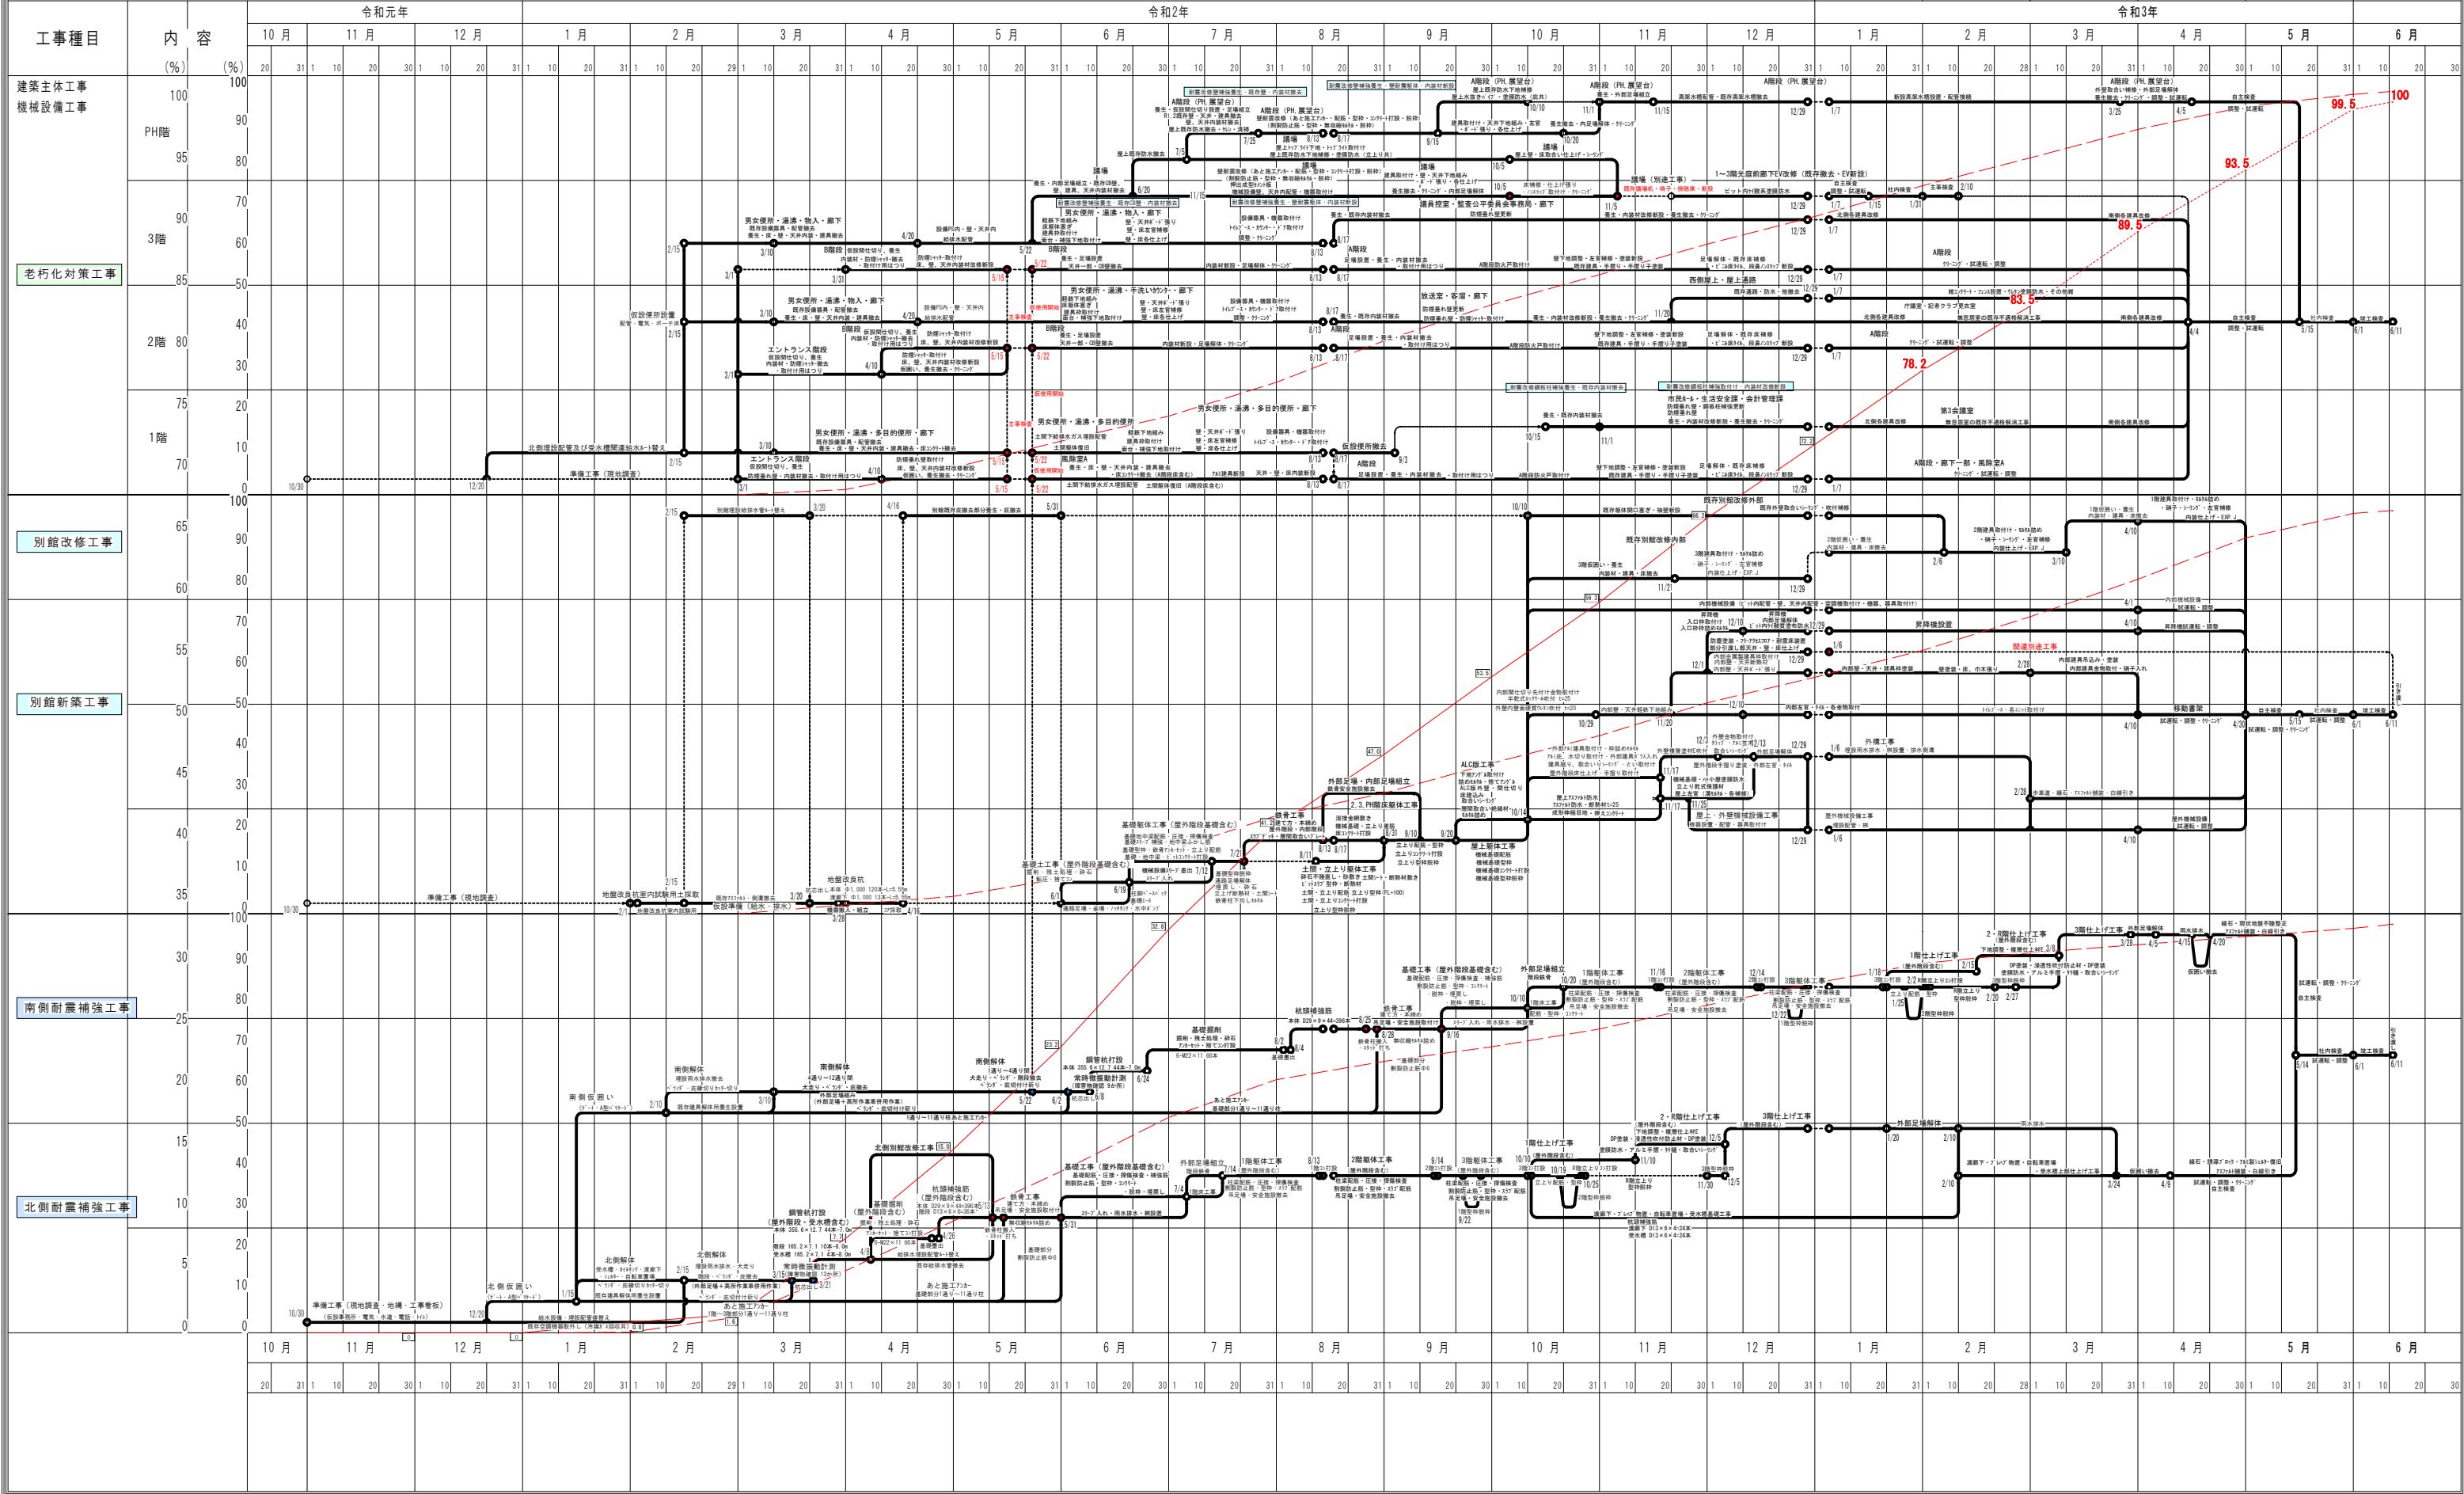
| 工事種目 | 内 容 |
|---|---|
| 建築主体工事 機械設備工事 | |
| 老朽化対策工事 | PH階 3階 2階 1階 |
| 別館改修工事 | |
| 別館新築工事 | |
| 南側耐震補強工事 | |
| 北側耐震補強工事 | |

令和元年 令和2年 令和3年

10月 11月 12月 1月 2月 3月 4月 5月 6月 7月 8月 9月 10月 11月 12月 1月 2月 3月 4月 5月 6月

(%) (%)

100 90 95 80 70 90 60 85 50 40 80 30 75 20 10 70 0

100 65 90 80 60 70 55 60 50 50 40 45 30 40 20 10 35 0

100 30 90 80 25 70 20 60 50 15 40 10 30 5 20 10 0

99.5 100 93.5 89.5 83.5 78.2

準備工事（現地調査）
北側埋設配管及び受水槽間連絡水ルート替え
男女便所・湯沸・物入・廊下
エントランス階段
男女便所・湯沸・多目的便所・廊下
B階段
A階段（PH、展望台）
議場
議員控室・監査公平委員会事務局・廊下
放送室・客溜・廊下
市民ホール・生活安全課・会計管理課
第3会議室
西側屋上・屋上通路
1～3階北庭前廊下EV改修（既存撤去・EV新設）
仮設便所設置
仮設便所撤去
既存別館改修外部
既存別館改修内部
昇降機設置
移動書架
竣工検査
社内検査
基礎土工事（屋外階段基礎含む）
基礎躯体工事（屋外階段基礎含む）
鉄骨工事
外部足場・内部足場組立
ALC版工事
屋上・外壁機械設備工事
地盤改良杭室内試験用土採取
地盤改良杭
準備工事（現地調査）
南側仮囲い
南側解体
鋼管杭打設
常時微振動計測
基礎掘削
杭頭補強筋
鉄骨工事
外部足場組立
1階躯体工事
2階躯体工事
3階躯体工事
1階仕上げ工事
2・R階仕上げ工事
3階仕上げ工事
外部足場解体
北側仮囲い
北側解体
北側別館改修工事
準備工事（現地調査・地積・工事看板）
あと施工アンカー
試運転・調整・クリーニング
自主検査